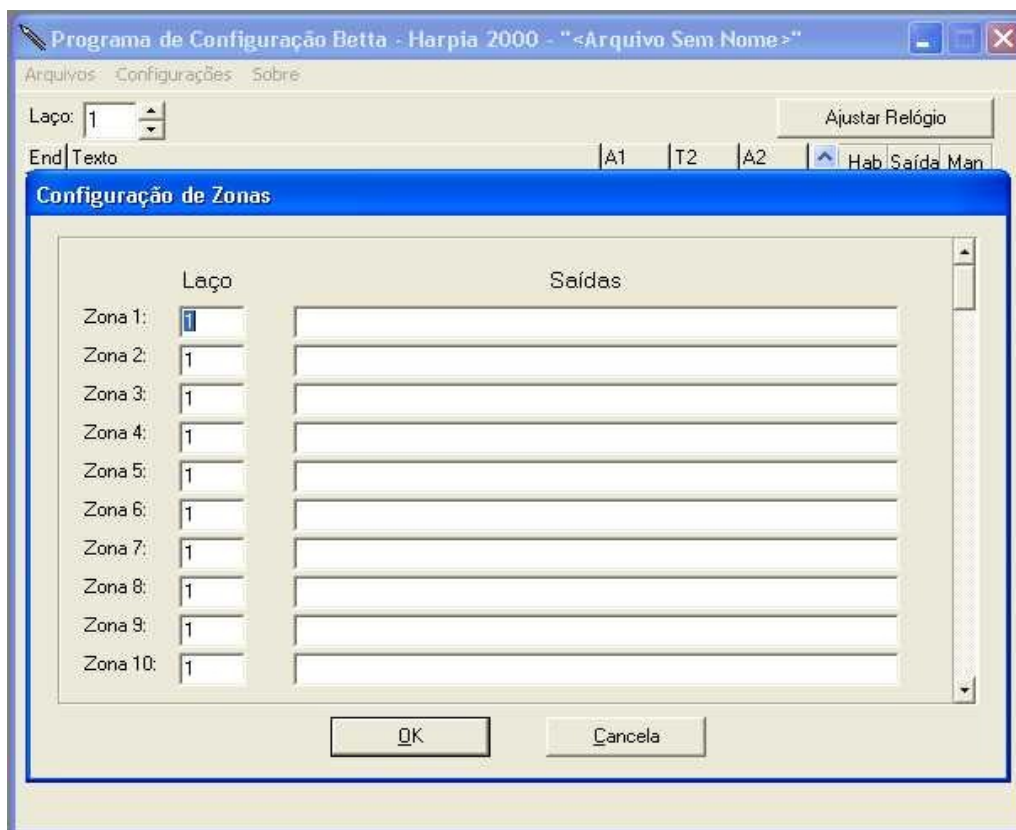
Programa de Configuração Betta - Harpia 2000 - "<Arquivo Sem Nome>"

Arquivos Configurações Sobre

Laço: 1

Ajustar Relógio

End Texto A1 T2 A2 Hab Saída Man

Configuração de Zonas

| | Laço | Saídas |
|---|---|---|
| Zona 1: | 1 | |
| Zona 2: | 1 | |
| Zona 3: | 1 | |
| Zona 4: | 1 | |
| Zona 5: | 1 | |
| Zona 6: | 1 | |
| Zona 7: | 1 | |
| Zona 8: | 1 | |
| Zona 9: | 1 | |
| Zona 10: | 1 | |

OK Cancela